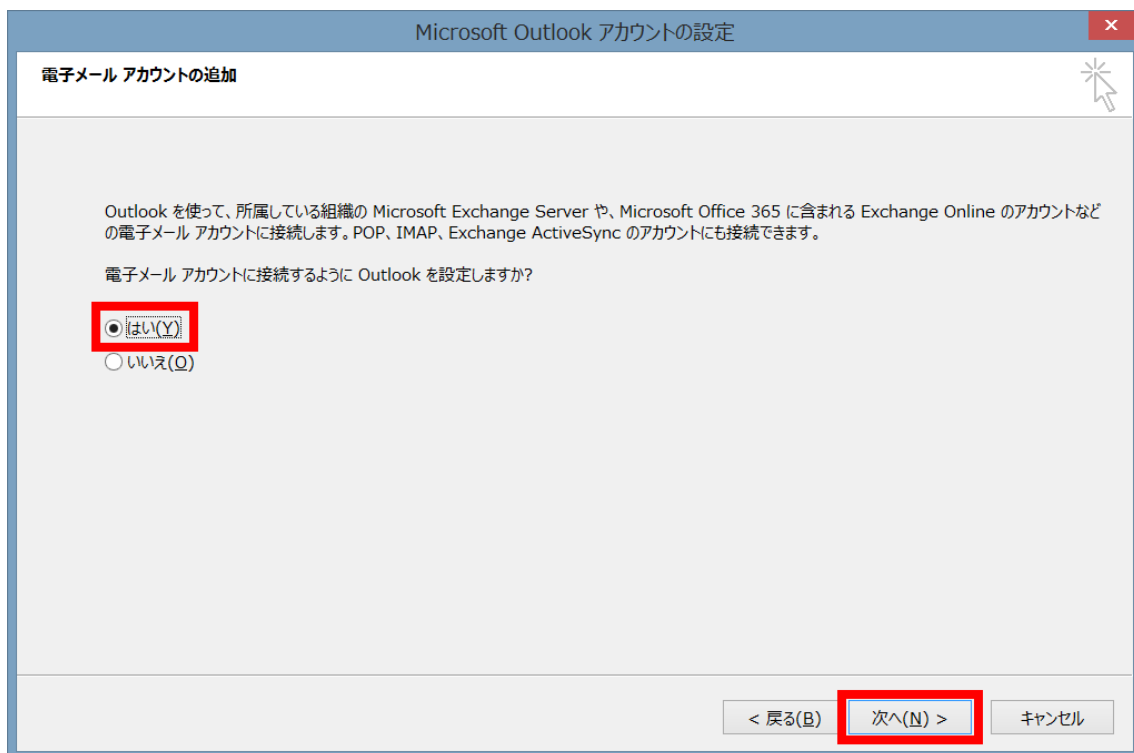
Microsoft Outlook アカウントの設定

電子メール アカウントの追加

Outlook を使って、所属している組織の Microsoft Exchange Server や、Microsoft Office 365 に含まれる Exchange Online のアカウントなどの電子メール アカウントに接続します。POP、IMAP、Exchange ActiveSync のアカウントにも接続できます。

電子メール アカウントに接続するように Outlook を設定しますか?

はい(Y)
いいえ(O)

< 戻る(B) 次へ(N) > キャンセル